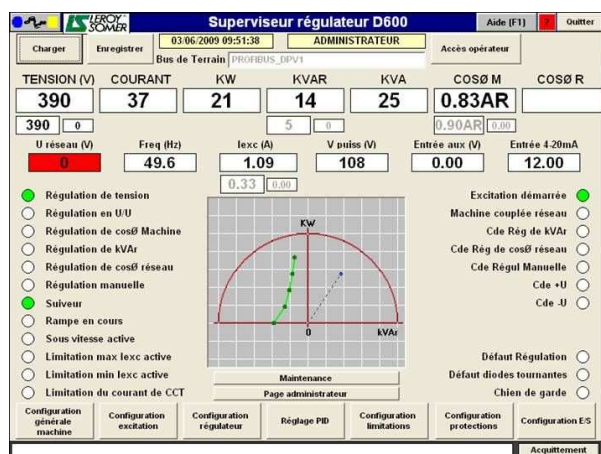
LEROY SOMER

Superviseur régulateur D600

Aide (F1)

Quitter

Charger

Enregistrer

03/06/2009 09:51:38

ADMINISTRATEUR

Accès opérateur

Bus de Terrain PROFIBUS_DPV1

| TENSION (V) | COURANT | KW | KVAR | KVA | COSØ M | COSØ R |
|---|---|---|---|---|---|---|
| 390 | 37 | 21 | 14 | 25 | 0.83AR | |
| 390 0 | | | 5 0 | | 0.90AR 0.00 | |

| U réseau (V) | Freq (Hz) | Iexc (A) | V puiss (V) | Entrée aux (V) | Entrée 4-20mA |
|---|---|---|---|---|---|
| 0 | 49.6 | 1.09 | 108 | 0.00 | 12.00 |
| | | 0.33 0.00 | | | |

Régulation de tension
Régulation en U/U
Régulation de cosØ Machine
Régulation de kVAr
Régulation de cosØ réseau
Régulation manuelle
Suiveur
Rampe en cours
Sous vitesse active
Limitation max Iexc active
Limitation min Iexc active
Limitation du courant de CCT

KW
0
kVAr

Maintenance
Page administrateur

Excitation démarrée
Machine couplée réseau
Cde Rég de kVAr
Cde Rég de cosØ réseau
Cde Régul Manuelle
Cde +U
Cde -U

Défaut Régulation
Défaut diodes tournantes
Chien de garde

Configuration générale machine
Configuration excitation
Configuration régulateur
Réglage PID
Configuration limitations
Configuration protections
Configuration E/S

Acquittement